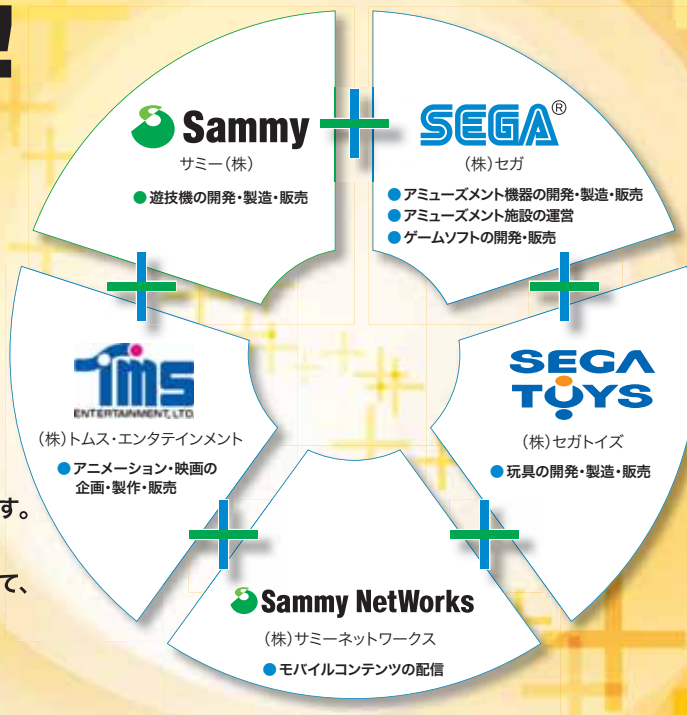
!

Sammy
サミー(株)
● 遊技機の開発・製造・販売

SEGA®
(株)セガ
● アミューズメント機器の開発・製造・販売
● アミューズメント施設の運営
● ゲームソフトの開発・販売

TMS ENTERTAINMENT, LTD.
(株)トムス・エンタテインメント
● アニメーション・映画の企画・製作・販売

SEGA TOYS
(株)セガトイズ
● 玩具の開発・製造・販売

Sammy NetWorks
(株)サミーネットワークス
● モバイルコンテンツの配信

す。

て、